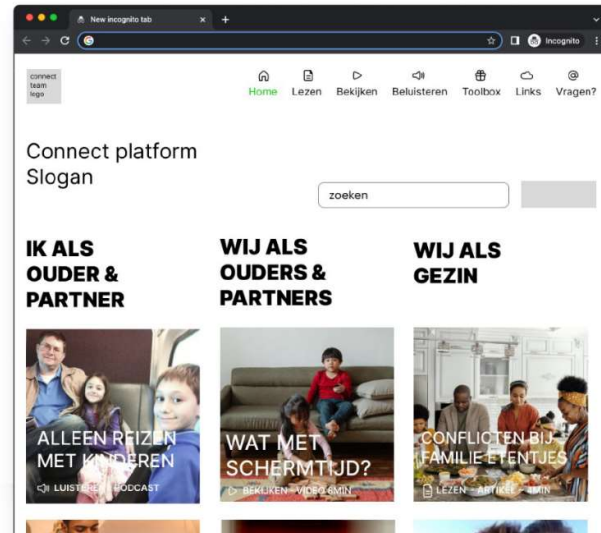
New incognito tab

Incognito

connect team logo

Home Lezen Bekijken Beluisteren Toolbox Links Vragen?

Connect platform
Slogan

zoeken

IK ALS OUDER & PARTNER

WIJ ALS OUDERS & PARTNERS

WIJ ALS GEZIN

ALLEEN REIZEN MET KINDEREN
LUISTEREN · PODCAST

WAT MET SCHERMTIJD?
BEKIJKEN · VIDEO 6MIN

CONFLICTEN BIJ FAMILIE ETENTJES
LEZEN · ARTIKEL · 4MIN